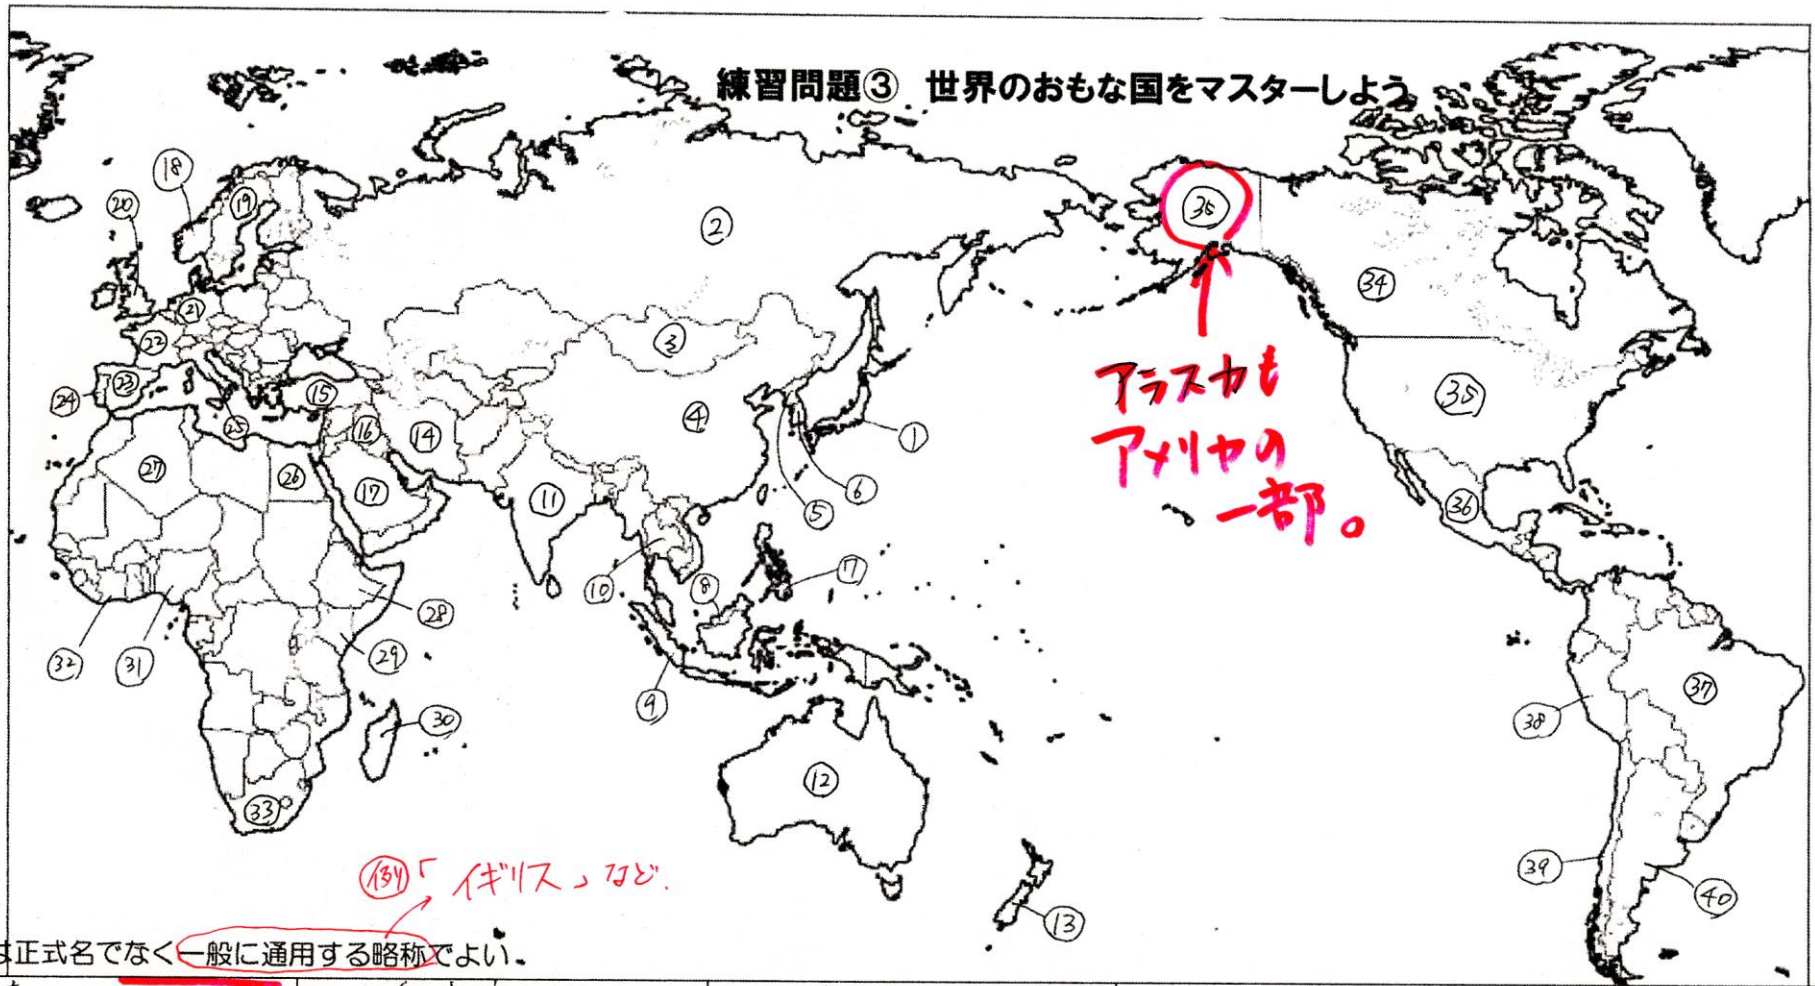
練習問題③　世界のおもな国をマスターしよう

⑱
⑳
⑲
②
㉟
㉞
㉑
㉒
③
㉓
㉔
⑮
㉕
⑯
⑭
④
①
㉗
㉖
⑰
⑪
⑥
⑤
アラスカもアメリカの一部。
㉟
㊱
⑩
⑧
⑦
㉘
㉜
㉛
㉙
⑨
㉚
㊲
㊳
⑫
㉝
㊴
㊵
⑬

(例)「イギリス」など.

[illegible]は正式名でなく一般に通用する略称でよい。